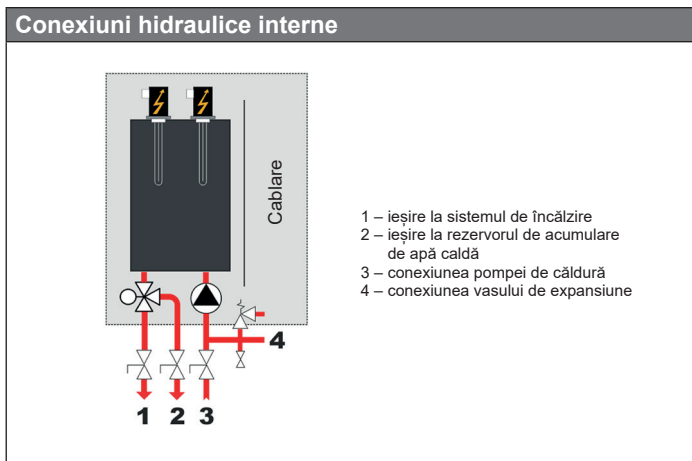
Conexiuni hidraulice interne

Cablare

4

1 2 3

1 – ieșire la sistemul de încălzire
2 – ieșire la rezervorul de acumulare de apă caldă
3 – conexiunea pompei de căldură
4 – conexiunea vasului de expansiune